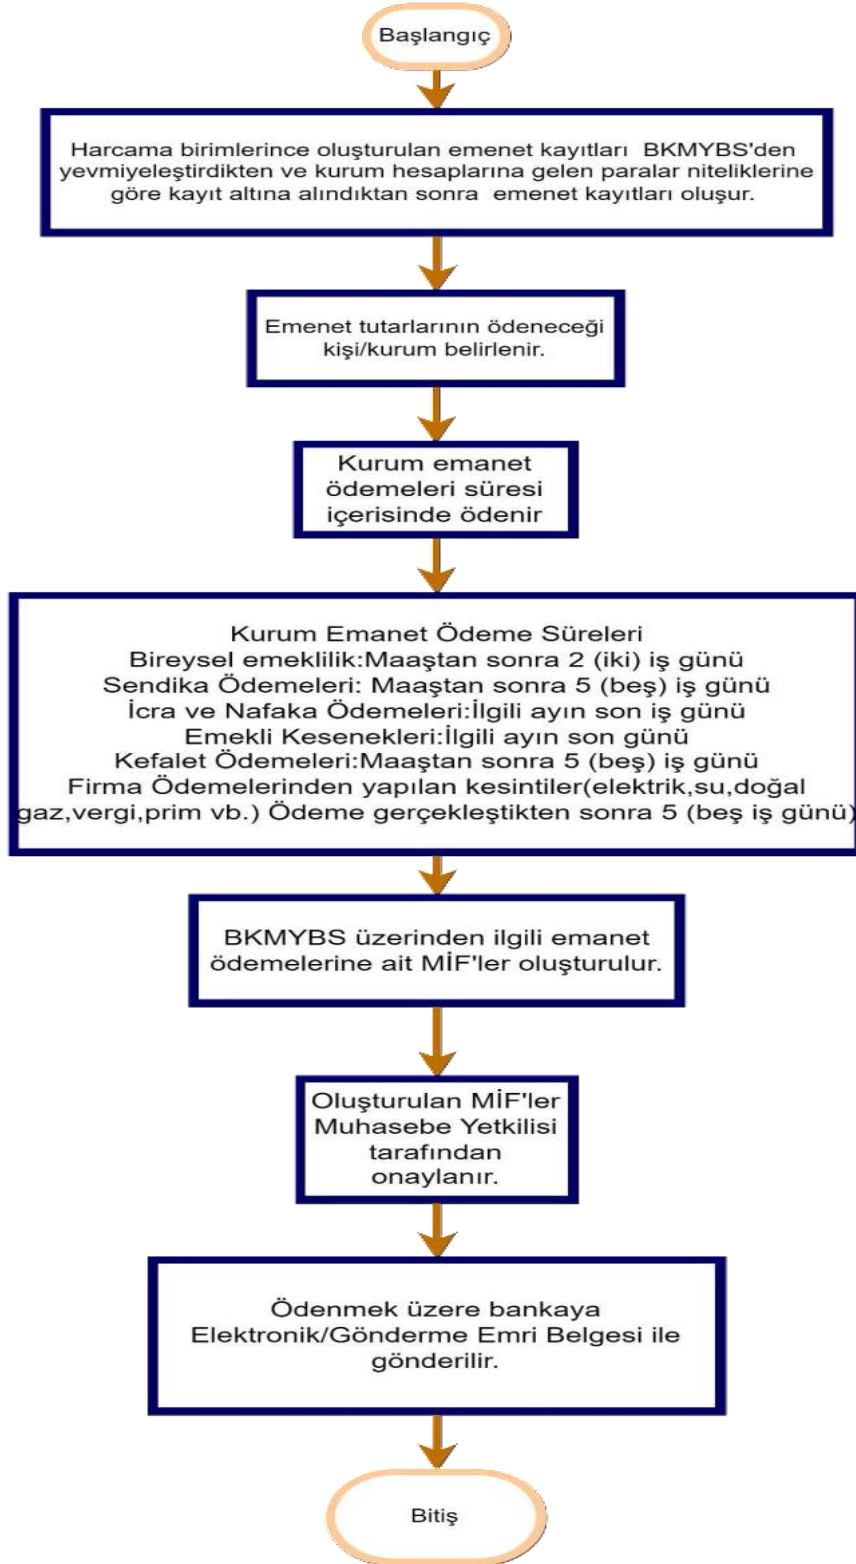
Başlangıç

Harcama birimlerince oluşturulan emenet kayıtları BKMYBS'den yevmiyeleştirdikten ve kurum hesaplarına gelen paralar niteliklerine göre kayıt altına alındıktan sonra emenet kayıtları oluşur.

Emenet tutarlarının ödeneceği kişi/kurum belirlenir.

Kurum emanet ödemeleri süresi içerisinde ödenir

Kurum Emanet Ödeme Süreleri
Bireysel emeklilik:Maaştan sonra 2 (iki) iş günü
Sendika Ödemeleri: Maaştan sonra 5 (beş) iş günü
İcra ve Nafaka Ödemeleri:İlgili ayın son iş günü
Emekli Kesenekleri:İlgili ayın son günü
Kefalet Ödemeleri:Maaştan sonra 5 (beş) iş günü
Firma Ödemelerinden yapılan kesintiler(elektrik,su,doğal gaz,vergi,prim vb.) Ödeme gerçekleştikten sonra 5 (beş iş günü)

BKMYBS üzerinden ilgili emanet ödemelerine ait MİF'ler oluşturulur.

Oluşturulan MİF'ler Muhasebe Yetkilisi tarafından onaylanır.

Ödenmek üzere bankaya Elektronik/Gönderme Emri Belgesi ile gönderilir.

Bitiş